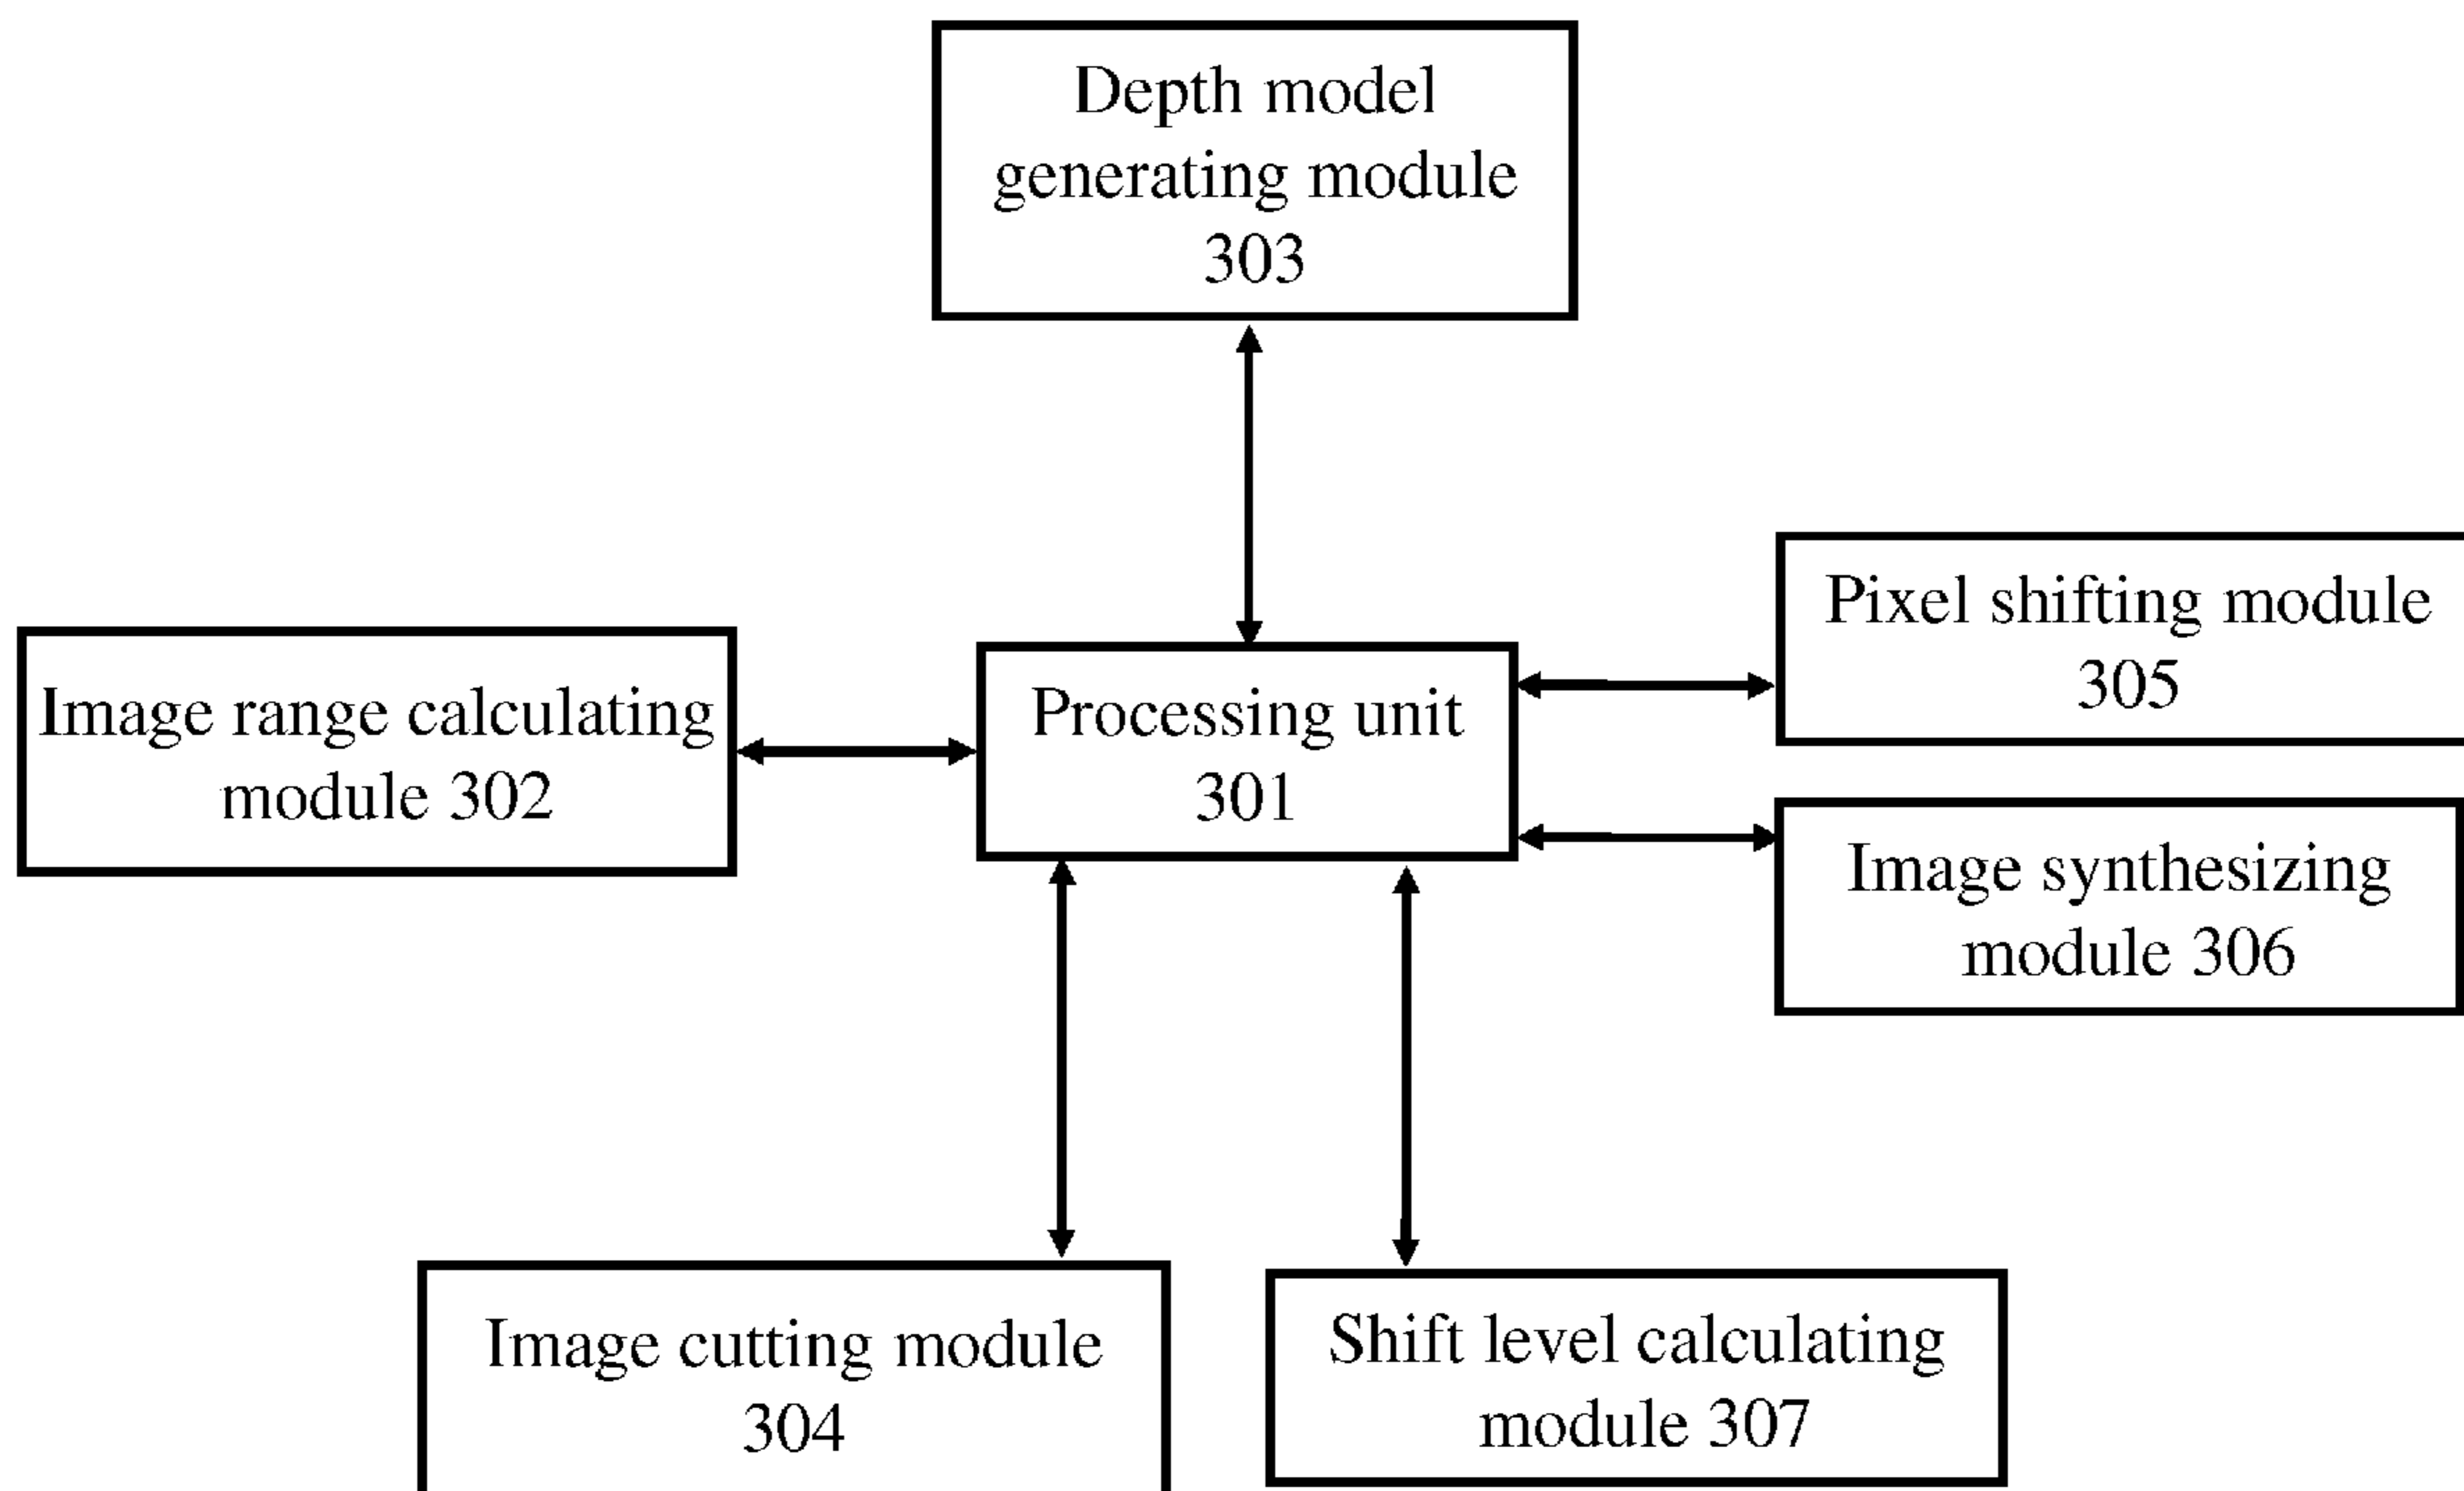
Depth model generating module 303

Image range calculating module 302

Processing unit 301

Pixel shifting module 305

Image synthesizing module 306

Image cutting module 304

Shift level calculating module 307